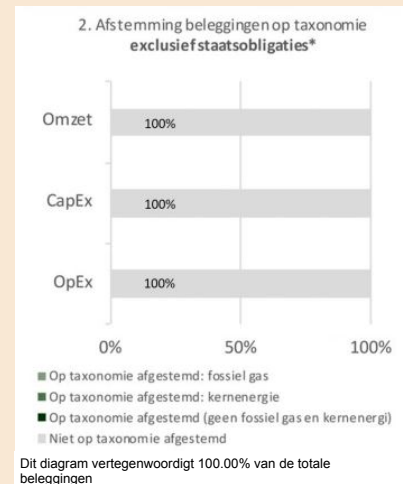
2. Afstemming beleggingen op taxonomie
exclusief staatsobligaties*

Omzet 100%

CapEx 100%

OpEx 100%

0% 50% 100%

Op taxonomie afgestemd: fossiel gas
Op taxonomie afgestemd: kernenergie
Op taxonomie afgestemd (geen fossiel gas en kernenergi)
Niet op taxonomie afgestemd

Dit diagram vertegenwoordigt 100.00% van de totale beleggingen